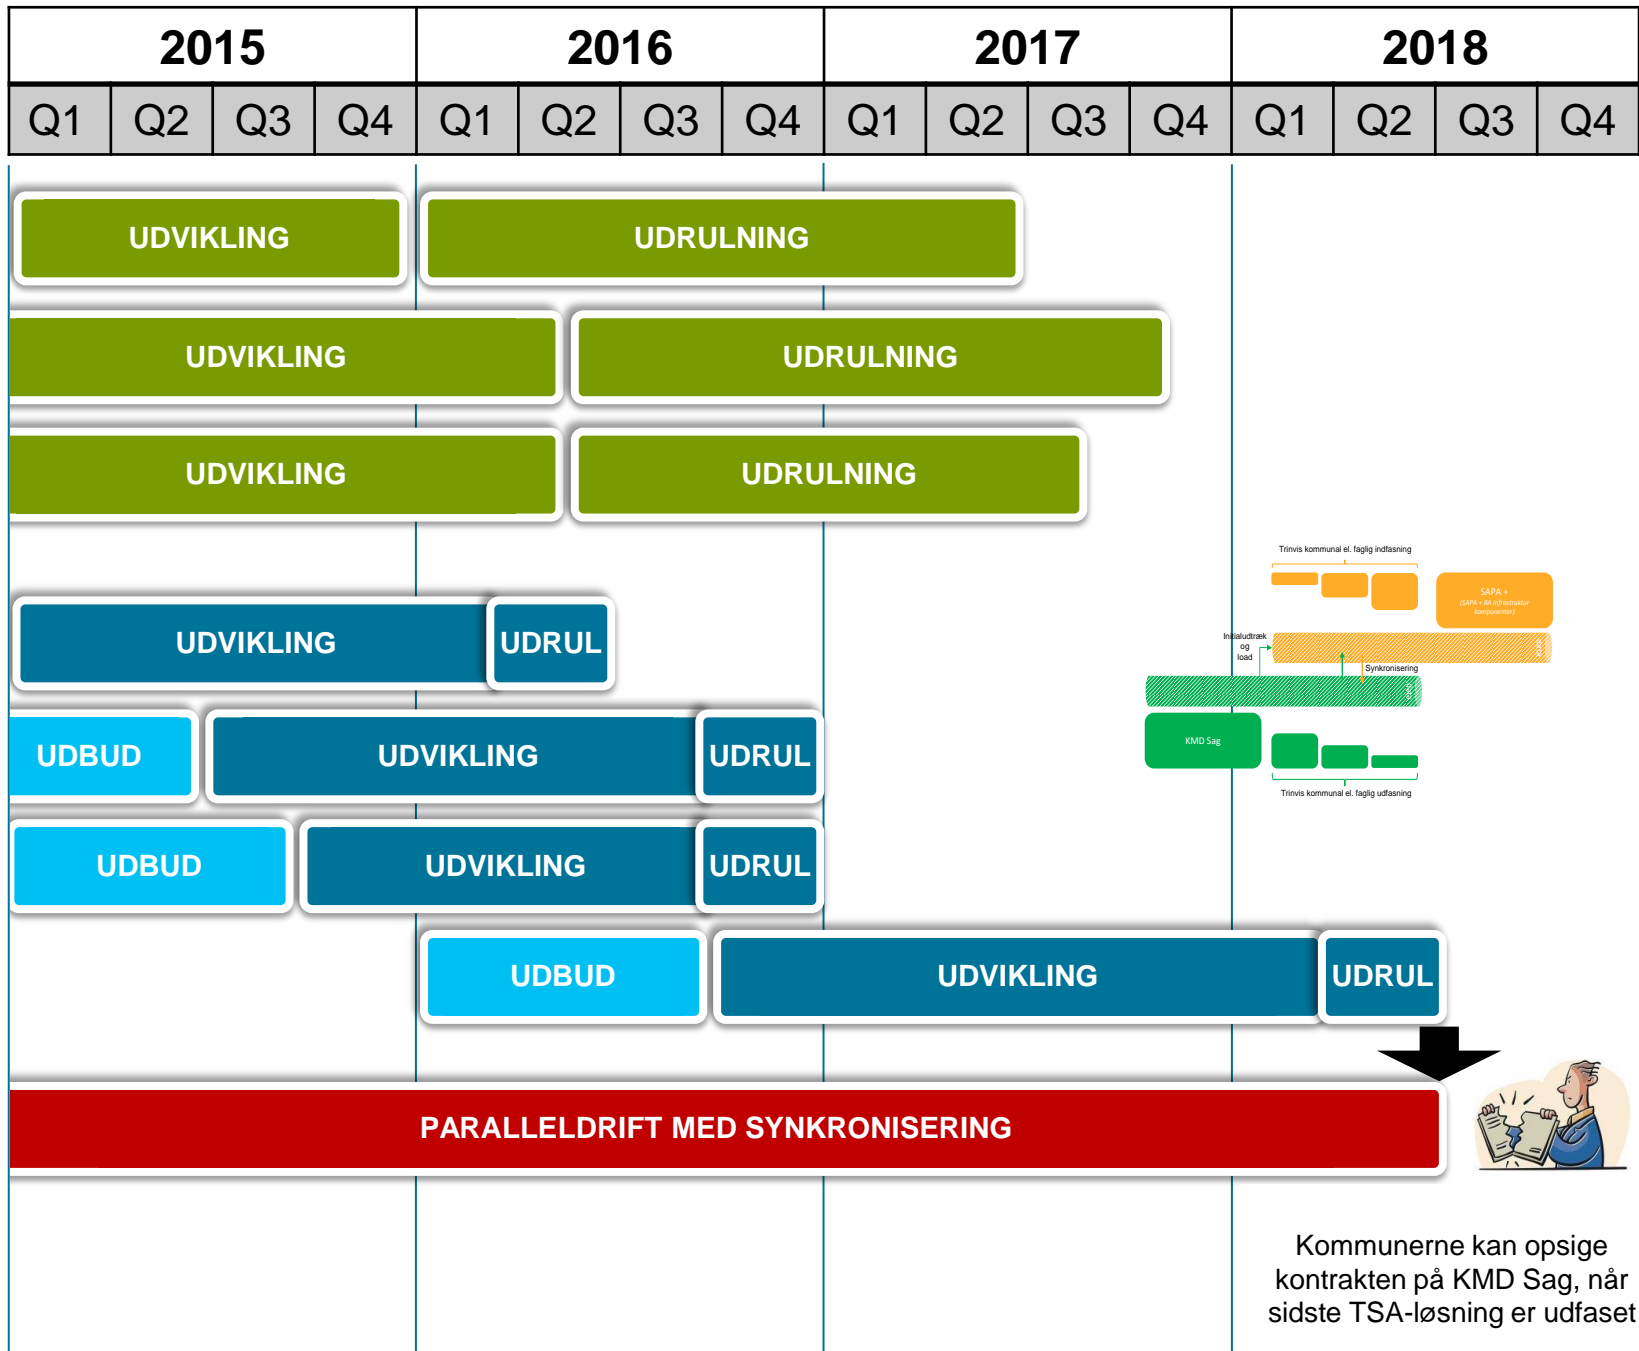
| 2015 | | | | 2016 | | | | 2017 | | | | 2018 | | | |
|---|---|---|---|---|---|---|---|---|---|---|---|---|---|---|---|
| Q1 | Q2 | Q3 | Q4 | Q1 | Q2 | Q3 | Q4 | Q1 | Q2 | Q3 | Q4 | Q1 | Q2 | Q3 | Q4 |

UDVIKLING
UDRULNING

UDVIKLING
UDRULNING

UDVIKLING
UDRULNING

Trinvis kommunal el. faglig indfasning
SAPA +
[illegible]
Initialudtræk og load
Synkronisering
KMD Sag
Trinvis kommunal el. faglig udfasning

UDVIKLING
UDRUL

UDBUD
UDVIKLING
UDRUL

UDBUD
UDVIKLING
UDRUL

UDBUD
UDVIKLING
UDRUL

PARALLELDRIFT MED SYNKRONISERING

Kommunerne kan opsige kontrakten på KMD Sag, når sidste TSA-løsning er udfaset